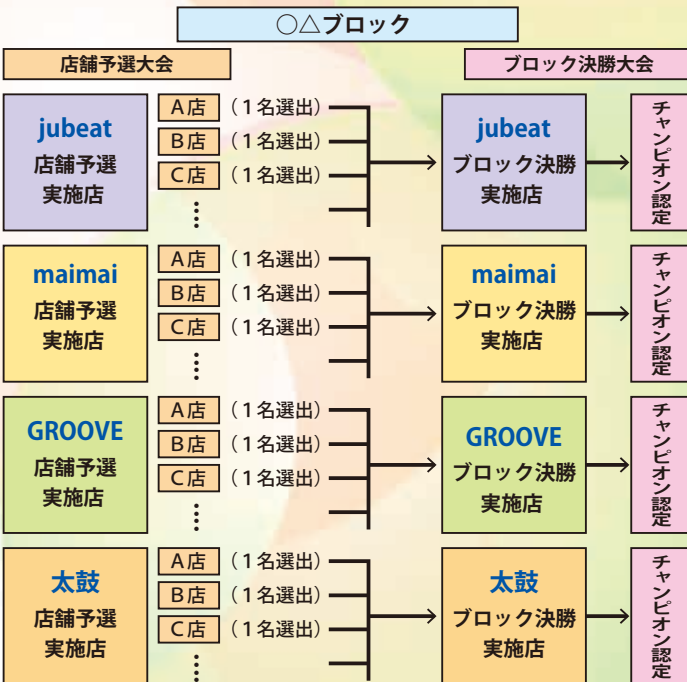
○△ブロック

店舗予選大会

ブロック決勝大会

jubeat 店舗予選 実施店

A店 （1名選出）
B店 （1名選出）
C店 （1名選出）
⋮

jubeat ブロック決勝 実施店

チャンピオン認定

maimai 店舗予選 実施店

A店 （1名選出）
B店 （1名選出）
C店 （1名選出）
⋮

maimai ブロック決勝 実施店

チャンピオン認定

GROOVE 店舗予選 実施店

A店 （1名選出）
B店 （1名選出）
C店 （1名選出）
⋮

GROOVE ブロック決勝 実施店

チャンピオン認定

太鼓 店舗予選 実施店

A店 （1名選出）
B店 （1名選出）
C店 （1名選出）
⋮

太鼓 ブロック決勝 実施店

チャンピオン認定